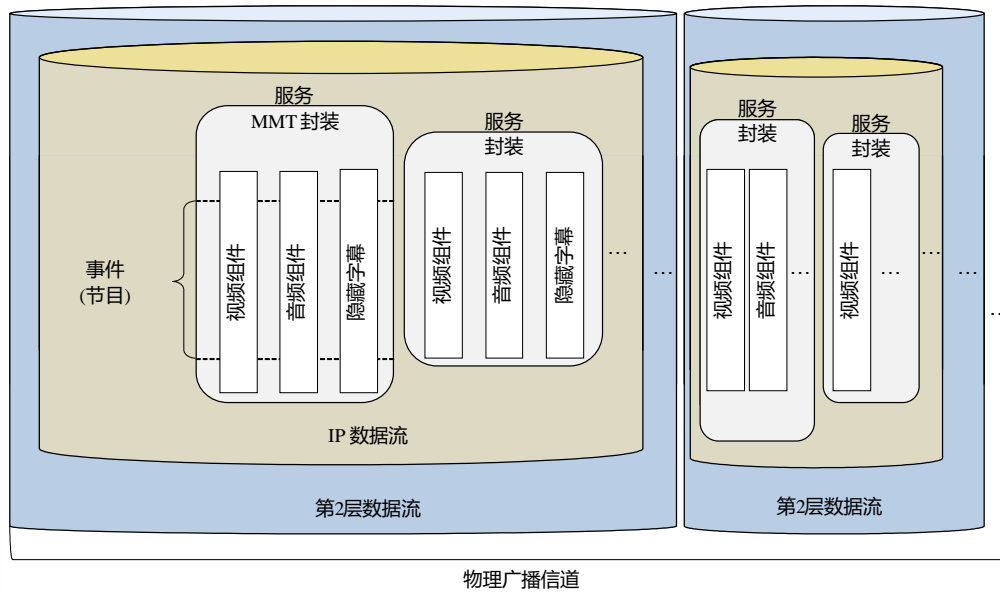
服务
MMT 封装

视频组件

音频组件

隐藏字幕

服务
封装

视频组件

音频组件

隐藏字幕

…

…

事件
(节目)

IP 数据流

第2层数据流

服务
封装

视频组件

音频组件

…

服务
封装

视频组件

…

…

…

第2层数据流

物理广播信道